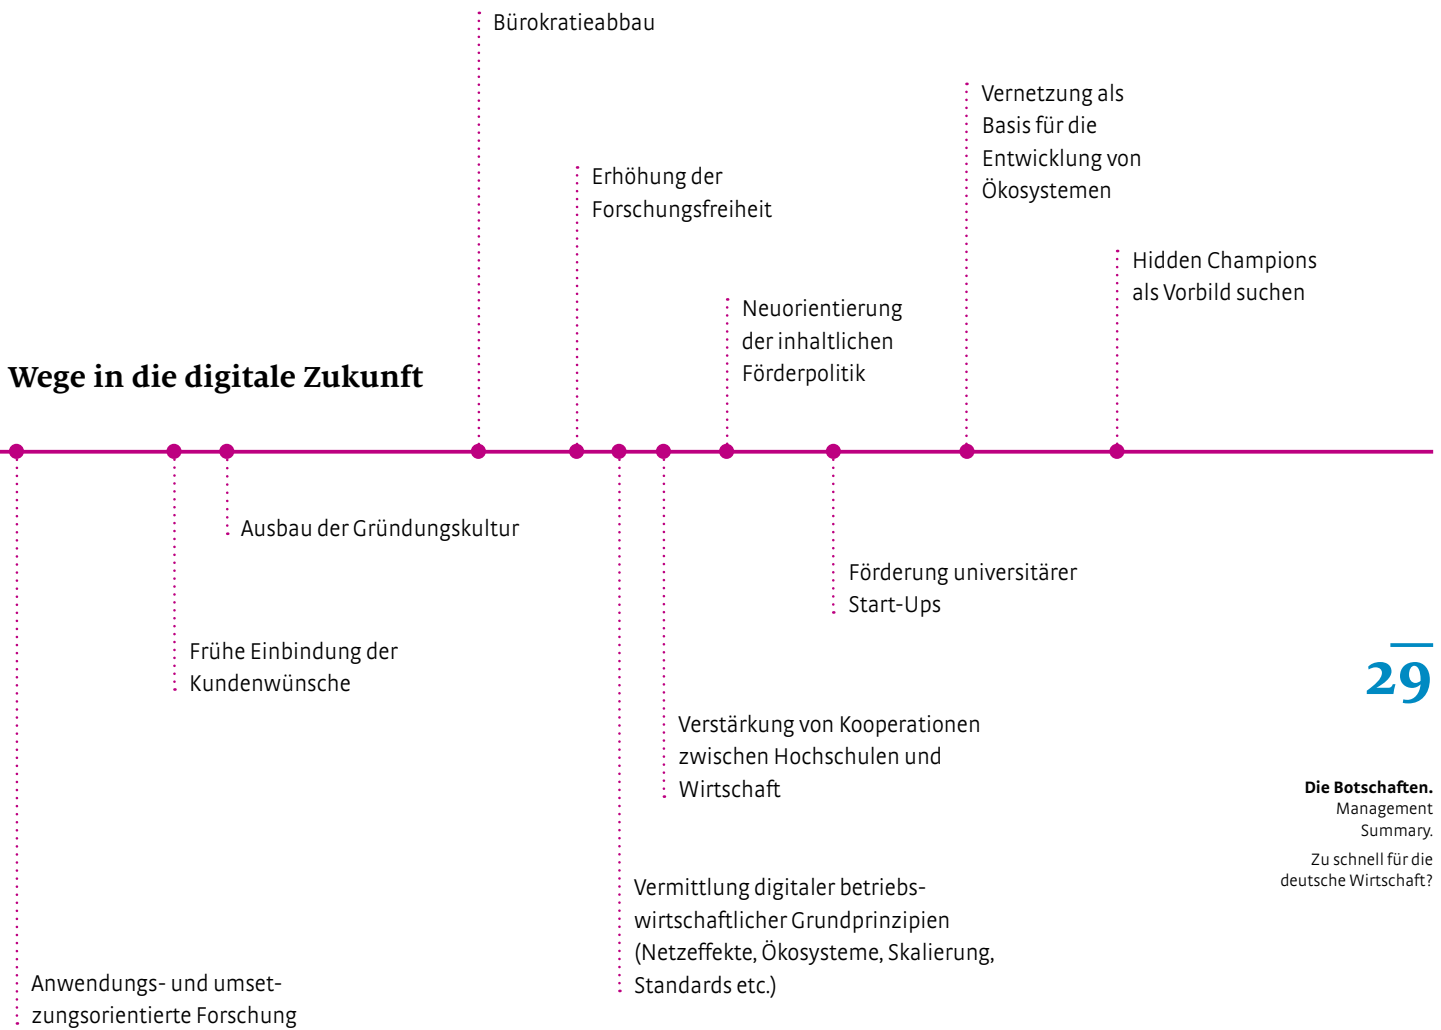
Wege in die digitale Zukunft

Bürokratieabbau

Erhöhung der Forschungsfreiheit

Neuorientierung der inhaltlichen Förderpolitik

Vernetzung als Basis für die Entwicklung von Ökosystemen

Hidden Champions als Vorbild suchen

Ausbau der Gründungskultur

Förderung universitärer Start-Ups

Frühe Einbindung der Kundenwünsche

Verstärkung von Kooperationen zwischen Hochschulen und Wirtschaft

Vermittlung digitaler betriebswirtschaftlicher Grundprinzipien (Netzeffekte, Ökosysteme, Skalierung, Standards etc.)

Anwendungs- und umsetzungsorientierte Forschung

29

**Die Botschaften.**
Management Summary.

Zu schnell für die deutsche Wirtschaft?